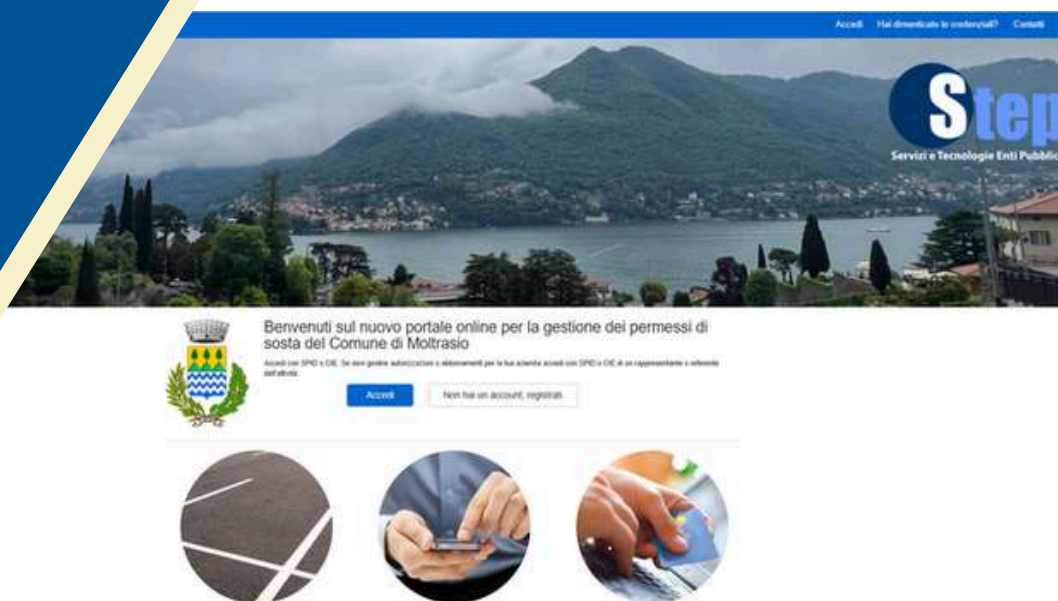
Accedi Hai dimenticato le credenziali? Contatti

Step
Servizi e Tecnologie Enti Pubblici

Benvenuti sul nuovo portale online per la gestione dei permessi di sosta del Comune di Moltrasio

Accedi con SPID o CIE. Se devi gestire autorizzazioni o abbonamenti per la tua azienda accedi con SPID o CIE di un rappresentante o referente dell'attività.

Accedi

Non hai un account, registrati